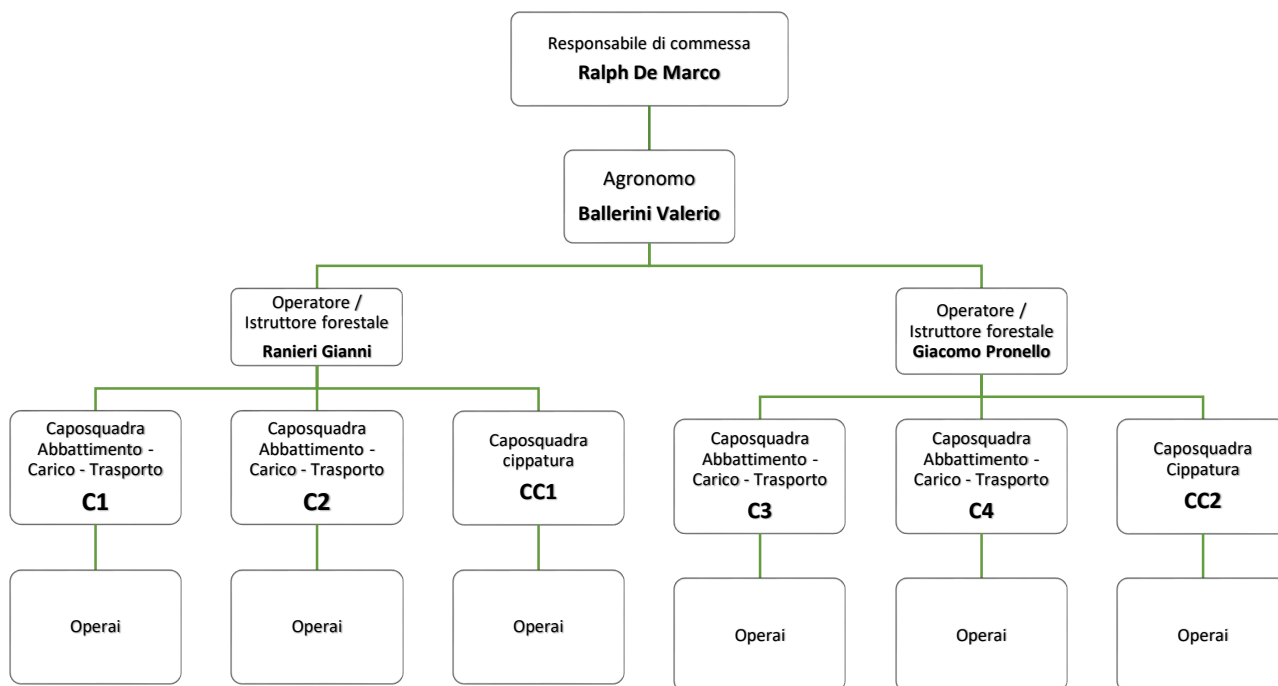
Responsabile di commessa
**Ralph De Marco**

Agronomo
**Ballerini Valerio**

Operatore / Istruttore forestale
**Ranieri Gianni**

Operatore / Istruttore forestale
**Giacomo Pronello**

Caposquadra Abbattimento - Carico - Trasporto
**C1**

Caposquadra Abbattimento - Carico - Trasporto
**C2**

Caposquadra cippatura
**CC1**

Caposquadra Abbattimento - Carico - Trasporto
**C3**

Caposquadra Abbattimento - Carico - Trasporto
**C4**

Caposquadra Cippatura
**CC2**

Operai

Operai

Operai

Operai

Operai

Operai